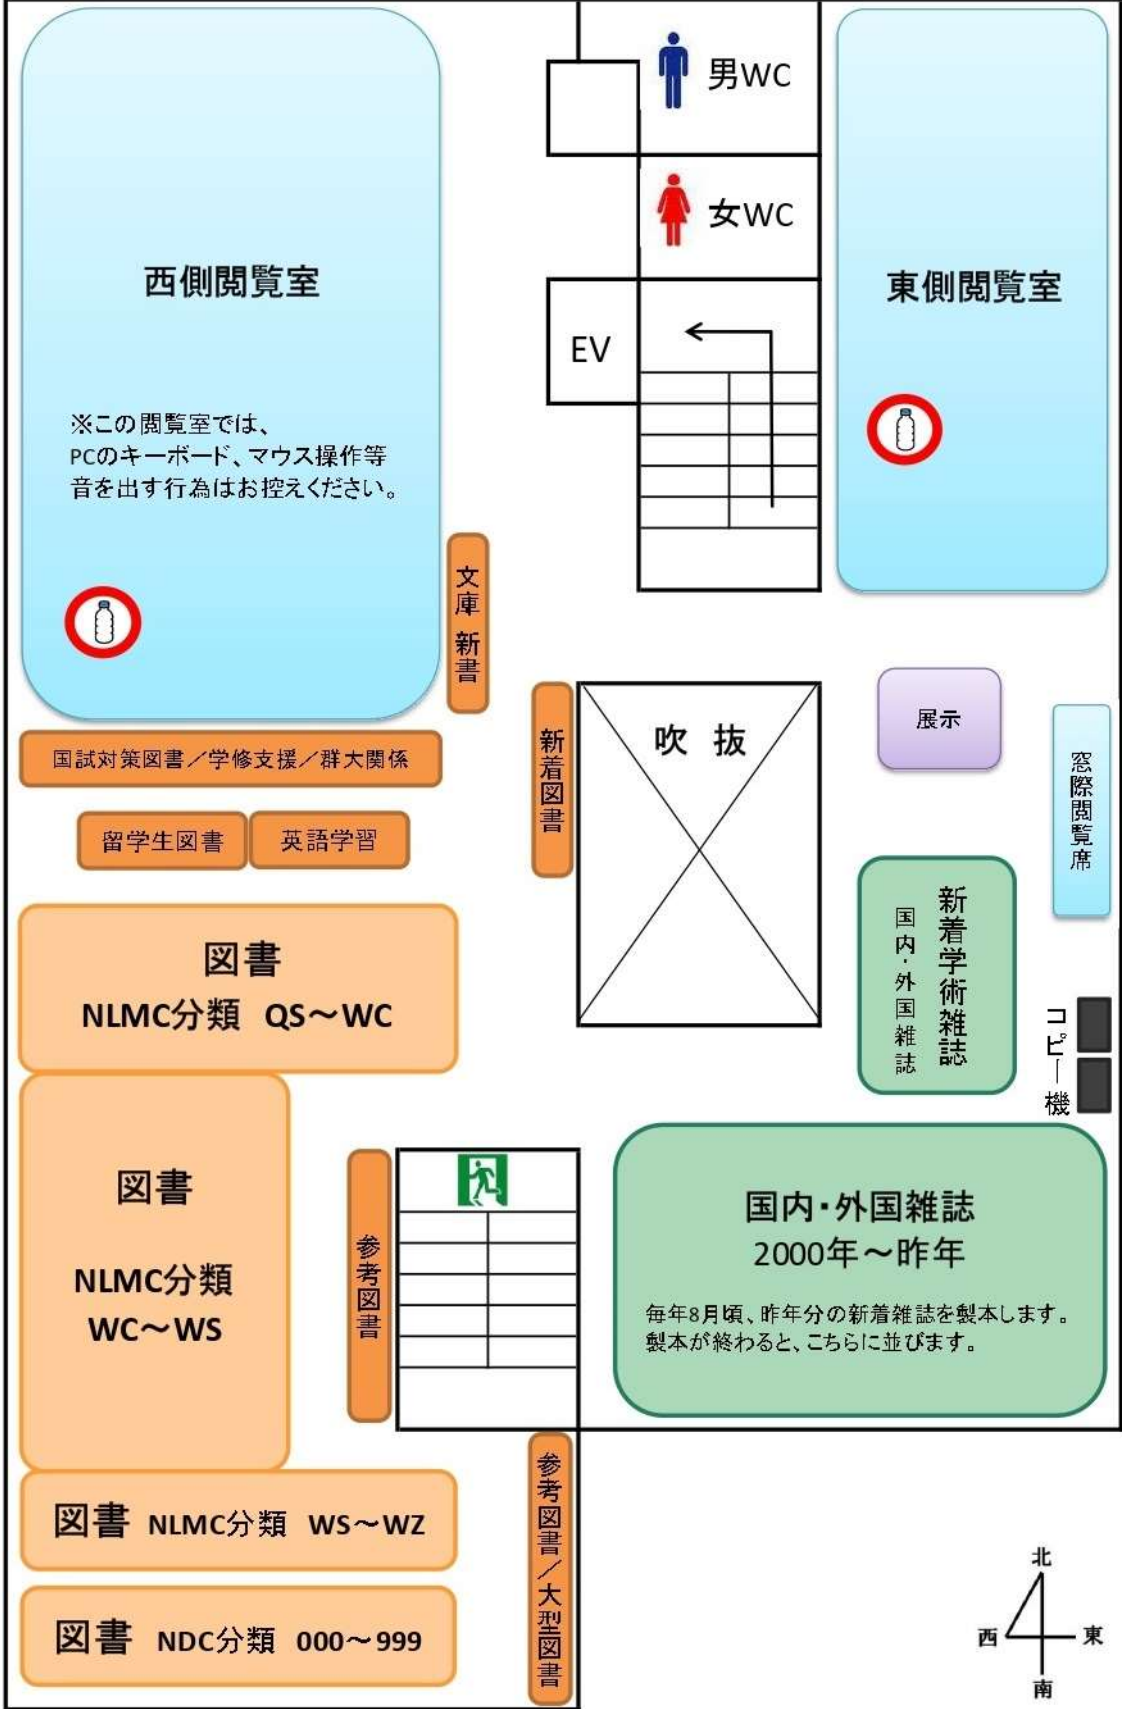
男WC

女WC

EV

西側閲覧室

※この閲覧室では、PCのキーボード、マウス操作等音を出す行為はお控えください。

東側閲覧室

文庫 新書

国試対策図書／学修支援／群大関係

留学生図書

英語学習

新着図書

吹 抜

展示

窓際閲覧席

新着学術雑誌
国内・外国雑誌

コピー機

図書
NLMC分類 QS～WC

図書
NLMC分類
WC～WS

参考図書

国内・外国雑誌
2000年～昨年

毎年8月頃、昨年分の新着雑誌を製本します。製本が終わると、こちらに並びます。

図書 NLMC分類 WS～WZ

図書 NDC分類 000～999

参考図書／大型図書

北
西
東
南